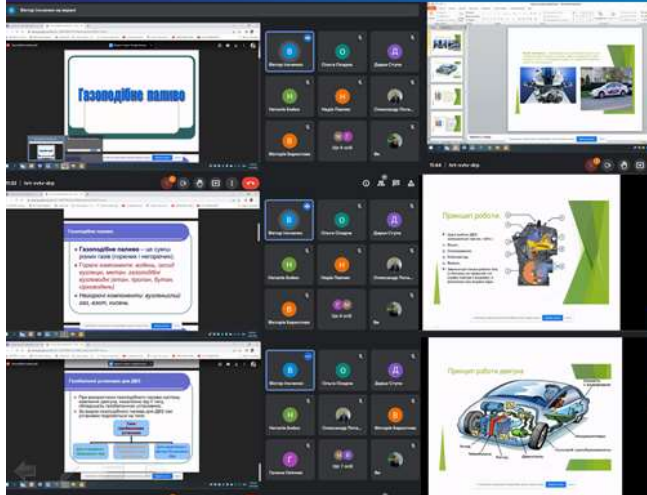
Віктор Іночкин на екрані

Газоподібне паливо

Віктор Іночкин
Ольга Openo
Дарья Ступа
Наталія Бойко
Надія Павлюк
Олександр Попо...
Вікторія Баранова
Ще 4 осіб
Ви

Газоподібне паливо

• Газоподібне паливо – це суміш різних газів (горючих і негорючих).
• Горючі компоненти: водень, оксид вуглецю, метан, газоподібні вуглеводні (етан, пропан, бутан, ізобутилен).
• Негорючі компоненти: вуглекислий газ, азот, кисень.

Газобалонні установки для ДВЗ

Принцип роботи

Принцип роботи двигуна

11:44 | brt ovkv dkp